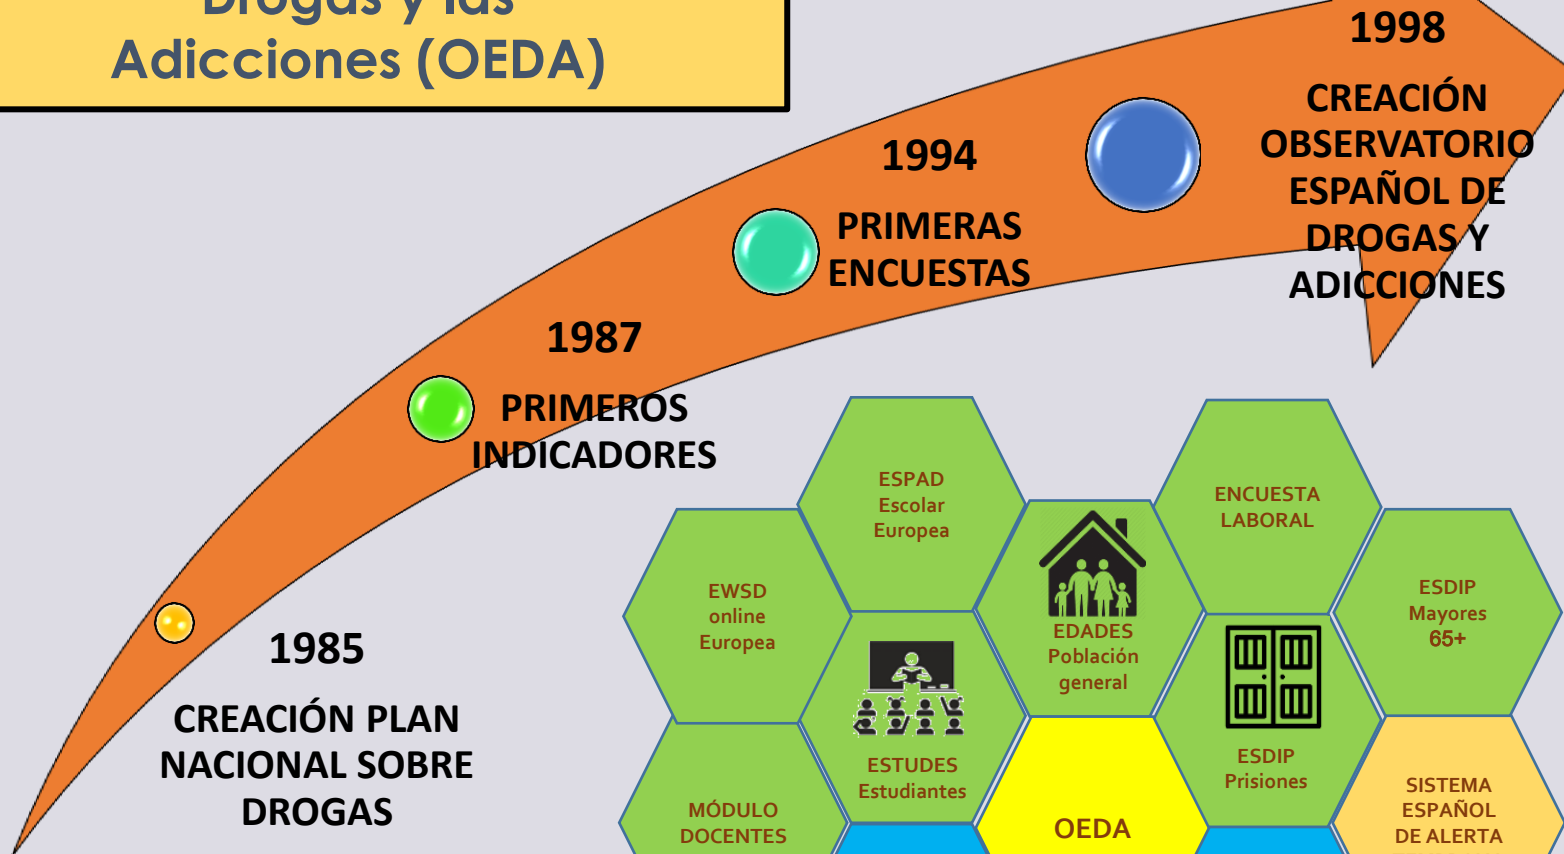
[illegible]
Adicciones (OEDA)

1998
CREACIÓN OBSERVATORIO ESPAÑOL DE DROGAS Y ADICCIONES

1994
PRIMERAS ENCUESTAS

1987
PRIMEROS INDICADORES

1985
CREACIÓN PLAN NACIONAL SOBRE DROGAS

ESPAD
Escolar
Europea

ENCUESTA
LABORAL

EWSD
online
Europea

EDADES
Población
general

ESDIP
Mayores
65+

ESTUDES
Estudiantes

ESDIP
Prisiones

MÓDULO
DOCENTES

OEDA

SISTEMA
ESPAÑOL
DE ALERTA